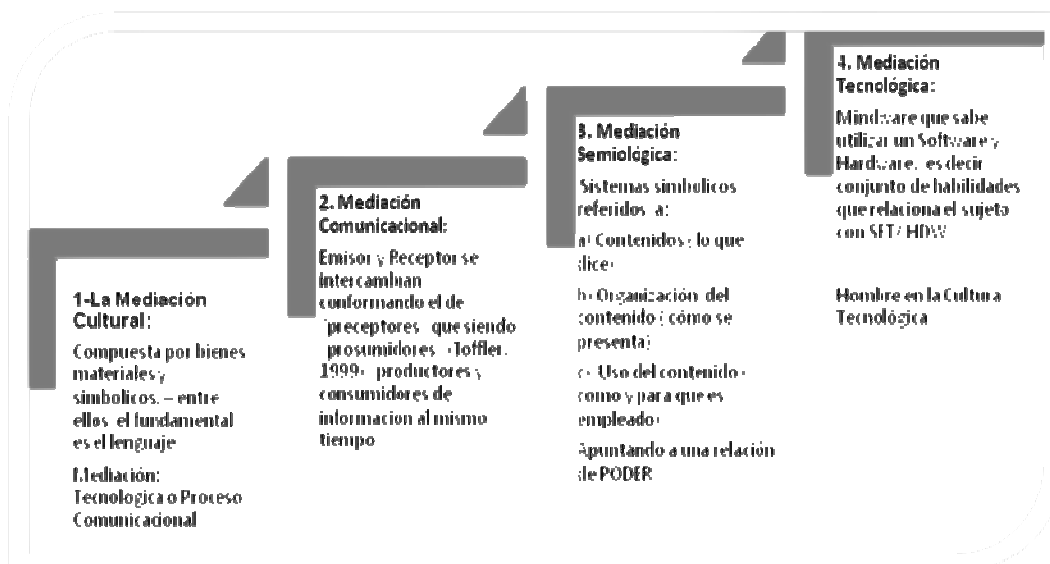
1-La Mediación Cultural:

Compuesta por bienes materiales y simbolicos. – entre ellos el fundamental es el lenguaje

Mediación: Tecnologica o Proceso Comunicacional

2. Mediación Comunicacional:

Emisor y Receptor se intercambian conformando el de (preceptores) que siendo prosumidores (Toffler, 1999) productores y consumidores de informacion al mismo tiempo

3. Mediación Semiológica:

Sistemas simbolicos referidos a:

a) Contenidos (lo que dice)

b) Organización del contenido (cómo se presenta)

c) Uso del contenido (como y para que es empleado)

Apuntando a una relación de PODER

4. Mediación Tecnológica:

Mindware que sabe utilizar un Software y Hardware, es decir conjunto de habilidades que relaciona el sujeto con SFT/ HDW

Hombre en la Cultura Tecnológica